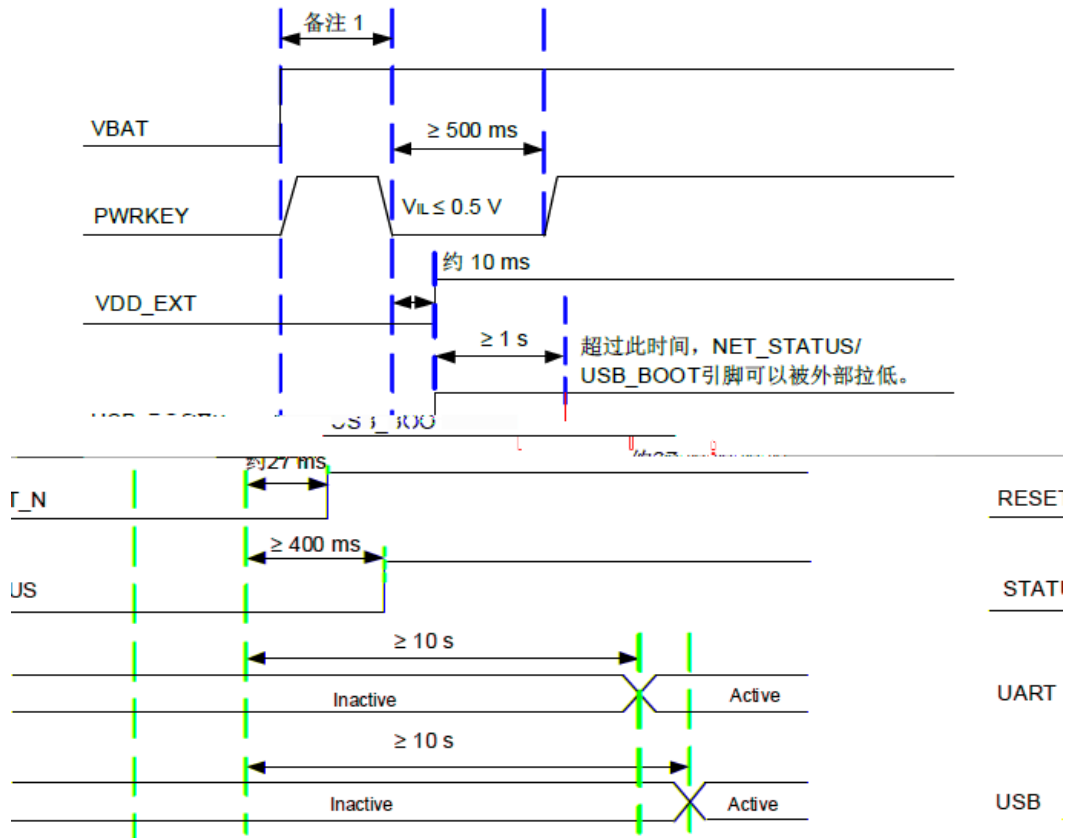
备注 1

VBAT

≥ 500 ms

PWRKEY

$V_{IL} \leq 0.5$ V

约 10 ms

VDD_EXT

≥ 1 s

超过此时间，NET_STATUS/USB_BOOT引脚可以被外部拉低。

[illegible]

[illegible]

约27 ms

T_N

RESET

≥ 400 ms

US

STATU

≥ 10 s

Inactive

Active

UART

≥ 10 s

Inactive

Active

USB